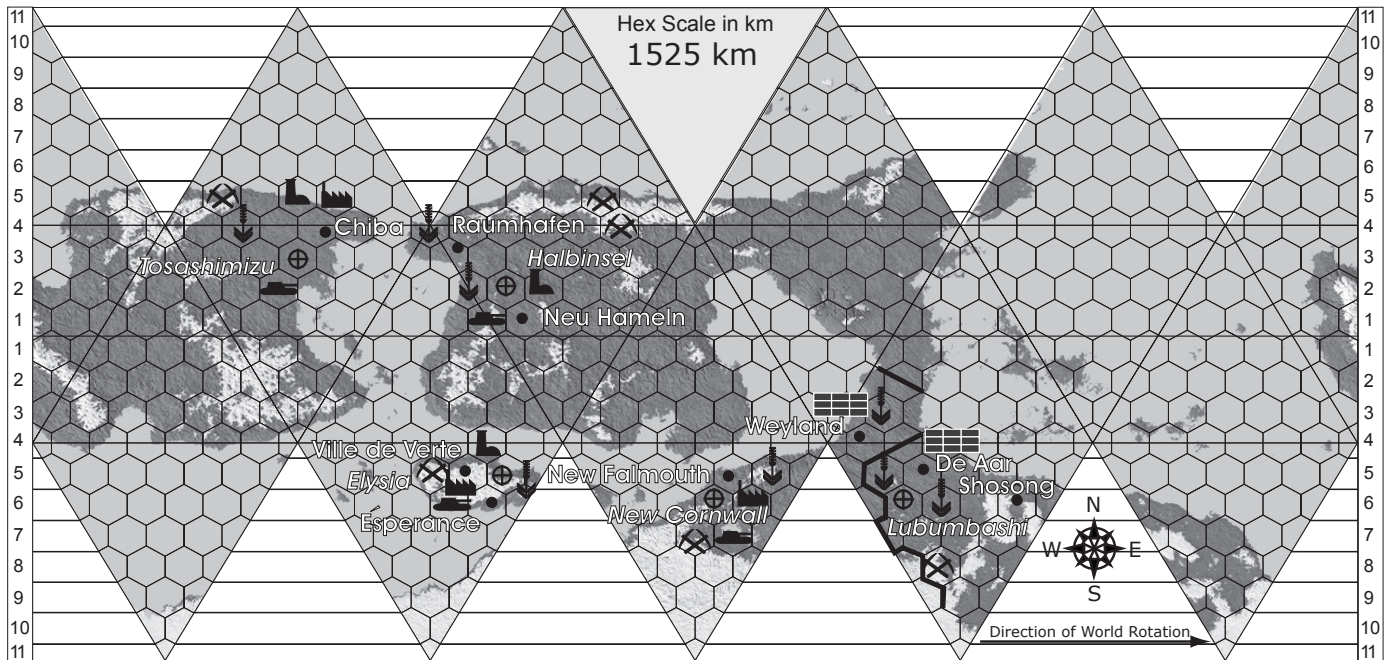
Hex Scale in km
1525 km

11
10
9
8
7
6
5
4
3
2
1
1
2
3
4
5
6
7
8
9
10
11

Chiba
Raumhafen
Halbinsel
Tosashimizu
Neu Hameln
Weyland
De Aar
Shosong
Ville de Verte
Elysia
Esperance
New Falmouth
New Cornwall
Lubumbashi

N
W
E
S

Direction of World Rotation

11
10
9
8
7
6
5
4
3
2
1
1
2
3
4
5
6
7
8
9
10
11